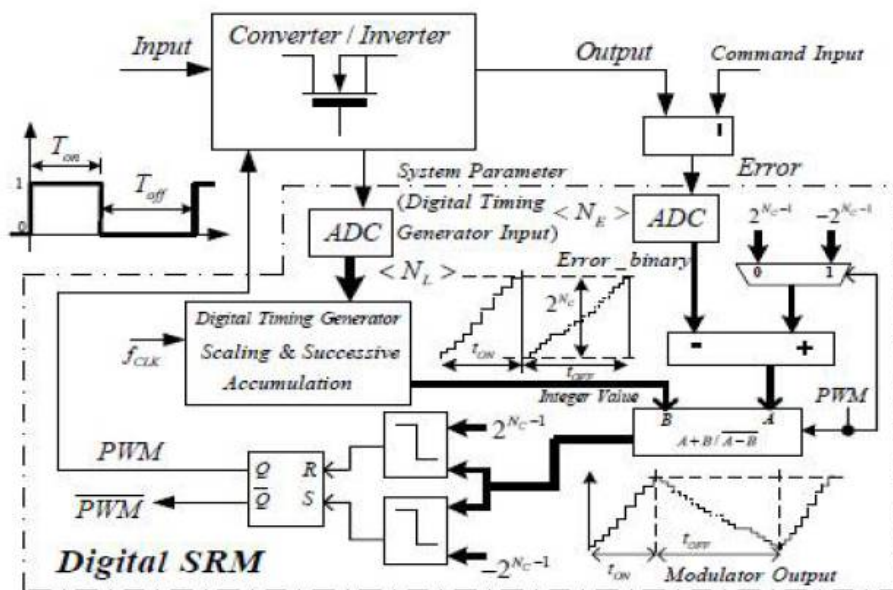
Input

Converter / Inverter

Output

Command Input

$T_{on}$

$T_{off}$

1

0

System Parameter (Digital Timing Generator Input)

Error

$< N_E >$

ADC

ADC

$2^{N_C-1}$

$-2^{N_C-1}$

0

1

$< N_L >$

Error _ binary

$2^{N_C}$

Digital Timing Generator Scaling & Successive Accumulation

$f_{CLK}$

$t_{ON}$

$t_{OFF}$

-

+

Integer Value

PWM

B

A

$A+B/\overline{A-B}$

$2^{N_C}-1$

PWM

Q

R

$\overline{Q}$

S

$\overline{PWM}$

Digital SRM

$-2^{N_C}-1$

$t_{ON}$

$t_{OFF}$

Modulator Output